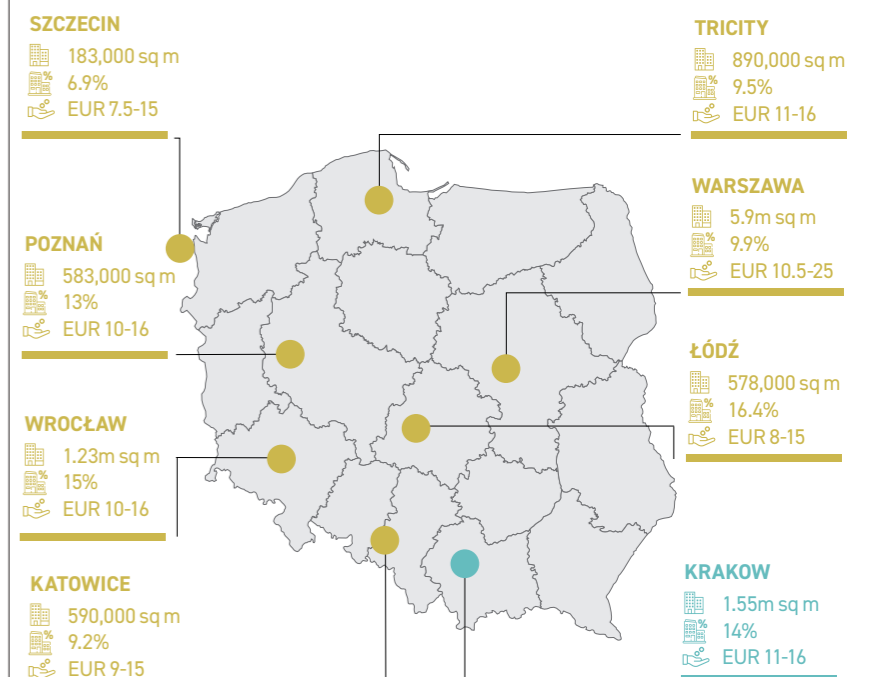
SZCZECIN
183,000 sq m
6.9%
EUR 7.5-15

TRICITY
890,000 sq m
9.5%
EUR 11-16

WARSZAWA
5.9m sq m
9.9%
EUR 10.5-25

POZNAŃ
583,000 sq m
13%
EUR 10-16

ŁÓDŹ
578,000 sq m
16.4%
EUR 8-15

WROCŁAW
1.23m sq m
15%
EUR 10-16

KATOWICE
590,000 sq m
9.2%
EUR 9-15

KRAKOW
1.55m sq m
14%
EUR 11-16